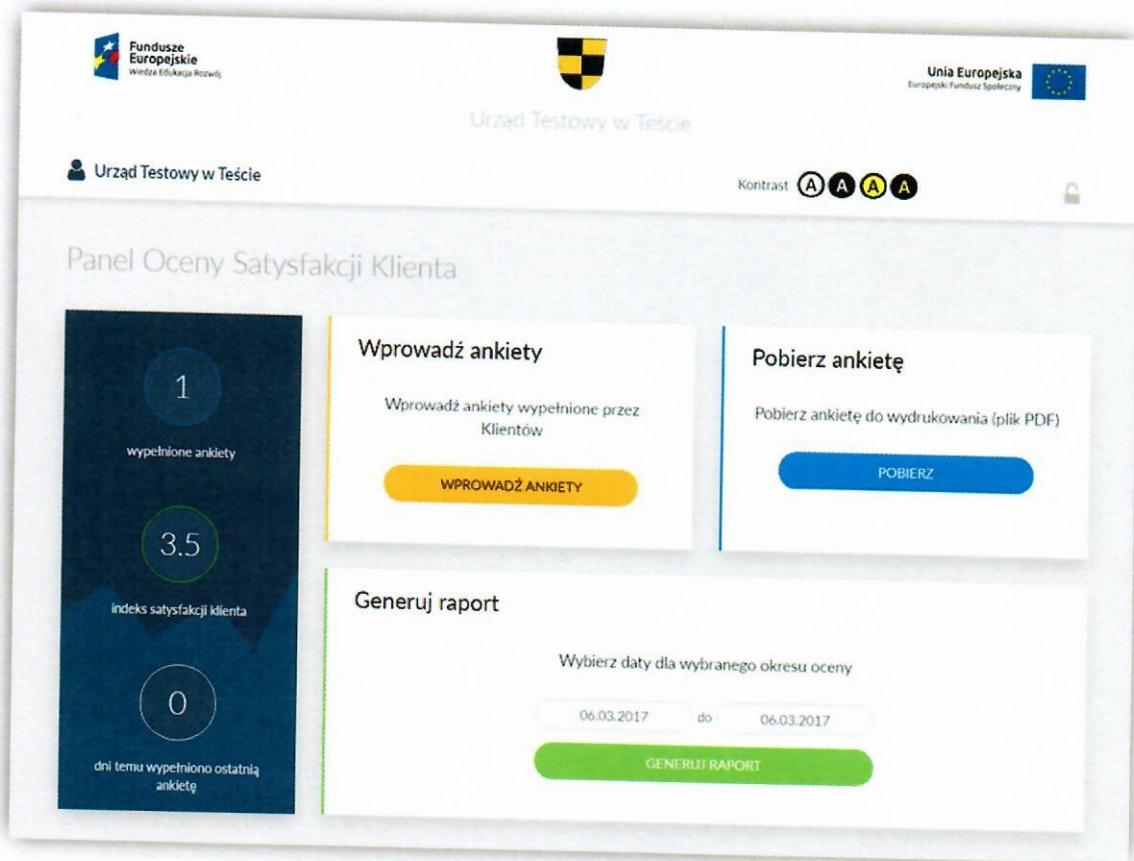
Fundusze Europejskie
Wiedza Edukacja Rozwój

Unia Europejska
Europejski Fundusz Społeczny

Urząd Testowy w Teście

Urząd Testowy w Teście

Kontrast A A A A

Panel Oceny Satysfakcji Klienta

1
wypełnione ankiety

3.5
indeks satysfakcji klienta

0
dni temu wypełniono ostatnią ankietę

Wprowadź ankiety

Wprowadź ankiety wypełnione przez Klientów

WPROWADŹ ANKIETY

Pobierz ankietę

Pobierz ankietę do wydrukowania (plik PDF)

POBIERZ

Generuj raport

Wybierz daty dla wybranego okresu oceny

06.03.2017 do 06.03.2017

GENERUJ RAPORT